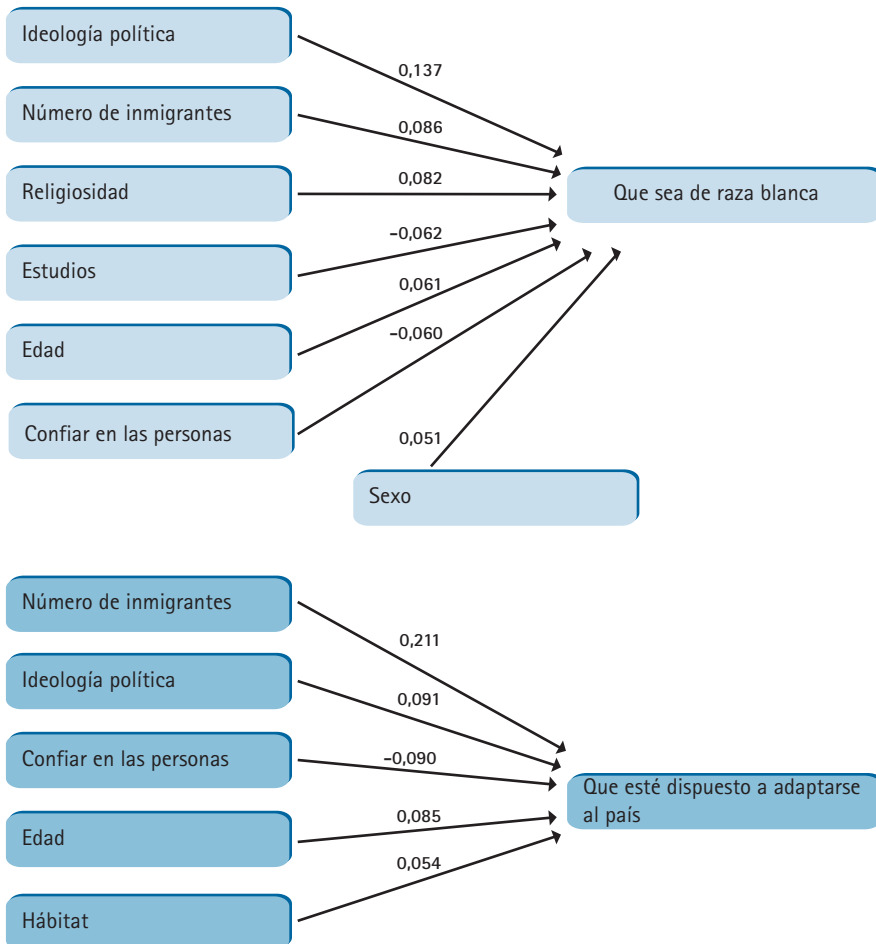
Ideología política

Número de inmigrantes

Religiosidad

Estudios

Edad

Confiar en las personas

0,137

0,086

0,082

–0,062

0,061

–0,060

0,051

Que sea de raza blanca

Sexo

Número de inmigrantes

Ideología política

Confiar en las personas

Edad

Hábitat

0,211

0,091

–0,090

0,085

0,054

Que esté dispuesto a adaptarse al país